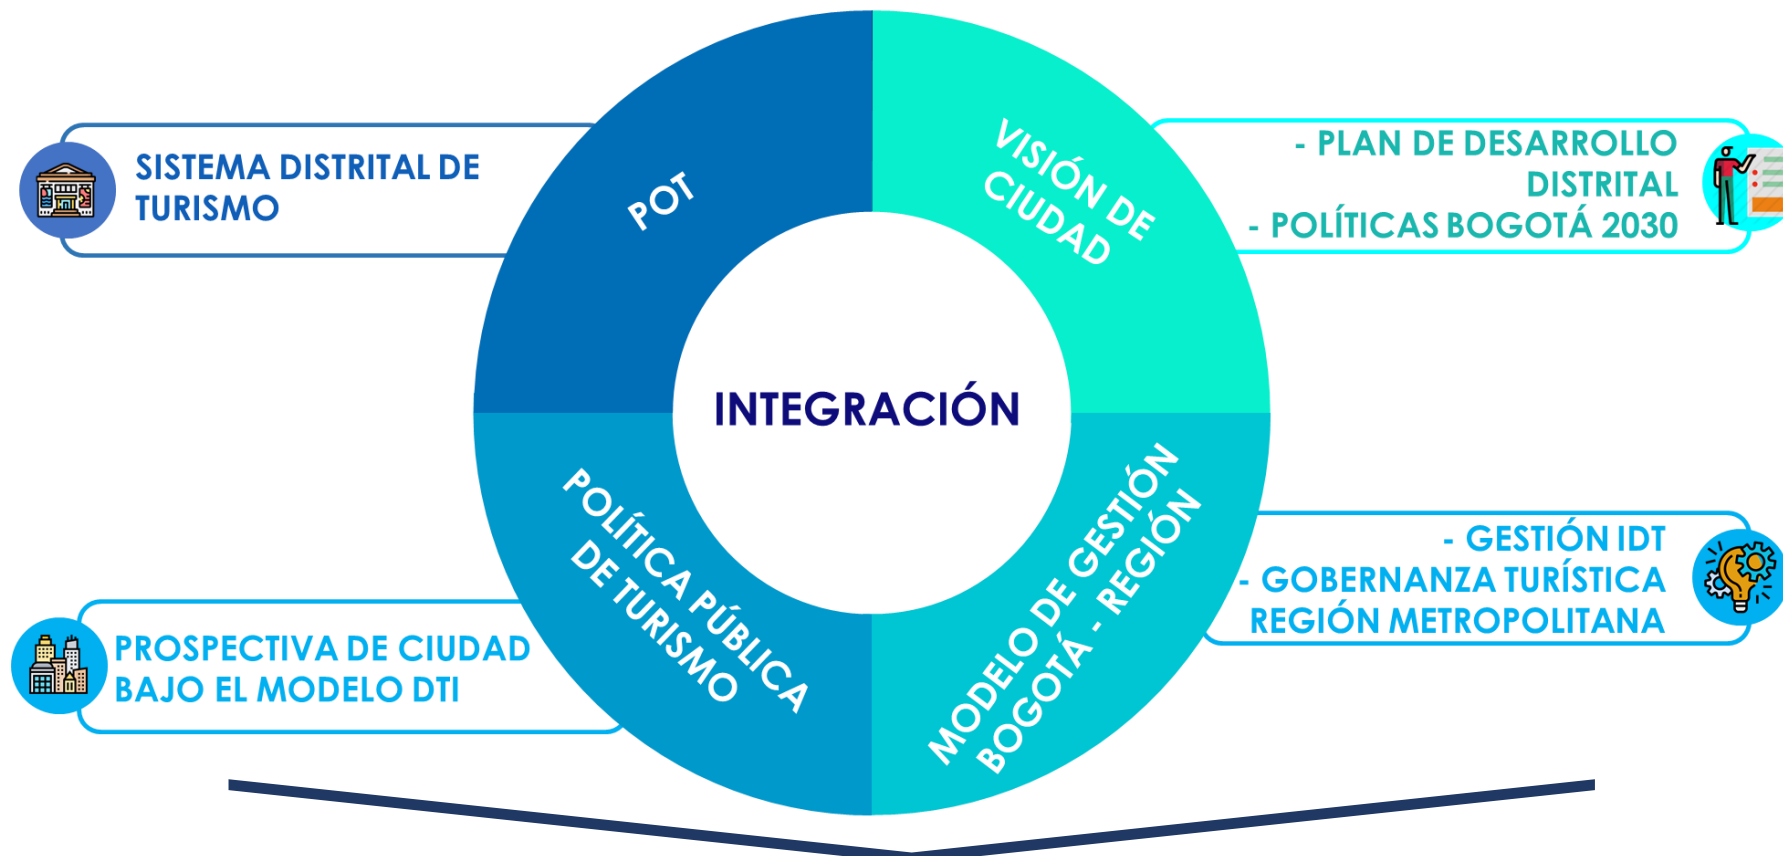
SISTEMA DISTRITAL DE TURISMO

POT

VISIÓN DE CIUDAD

- PLAN DE DESARROLLO DISTRITAL
- POLÍTICAS BOGOTÁ 2030

INTEGRACIÓN

POLÍTICA PÚBLICA DE TURISMO

MODELO DE GESTIÓN BOGOTÁ - REGIÓN

- GESTIÓN IDT
- GOBERNANZA TURÍSTICA REGIÓN METROPOLITANA

PROSPECTIVA DE CIUDAD BAJO EL MODELO DTI